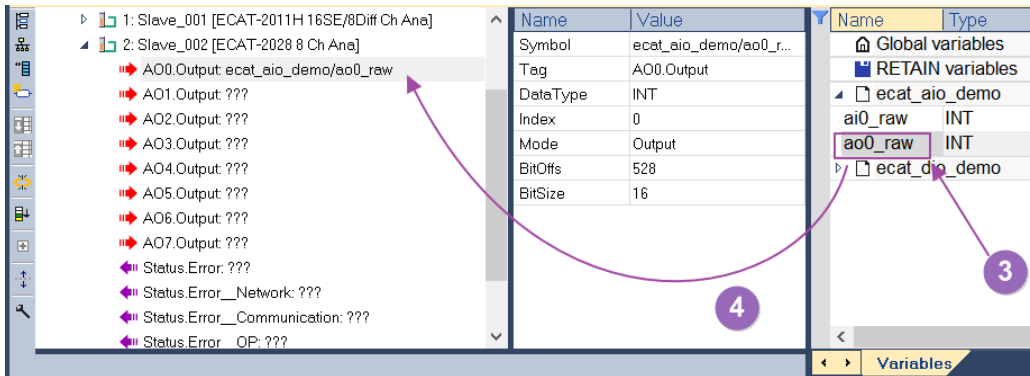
1: Slave_001 [ECAT-2011H 16SE/8Diff Ch Ana]
2: Slave_002 [ECAT-2028 8 Ch Ana]
AO0.Output: ecat_aio_demo/ao0_raw
AO1.Output: ???
AO2.Output: ???
AO3.Output: ???
AO4.Output: ???
AO5.Output: ???
AO6.Output: ???
AO7.Output: ???
Status.Error: ???
Status.Error__Network: ???
Status.Error__Communication: ???
Status.Error__OP: ???

| Name | Value |
|---|---|
| Symbol | ecat_aio_demo/ao0_r... |
| Tag | AO0.Output |
| DataType | INT |
| Index | 0 |
| Mode | Output |
| BitOffs | 528 |
| BitSize | 16 |

| Name | Type |
|---|---|
| Global variables | |
| RETAIN variables | |
| ecat_aio_demo | |
| ai0_raw | INT |
| ao0_raw | INT |
| ecat_dio_demo | |

4

3

Variables